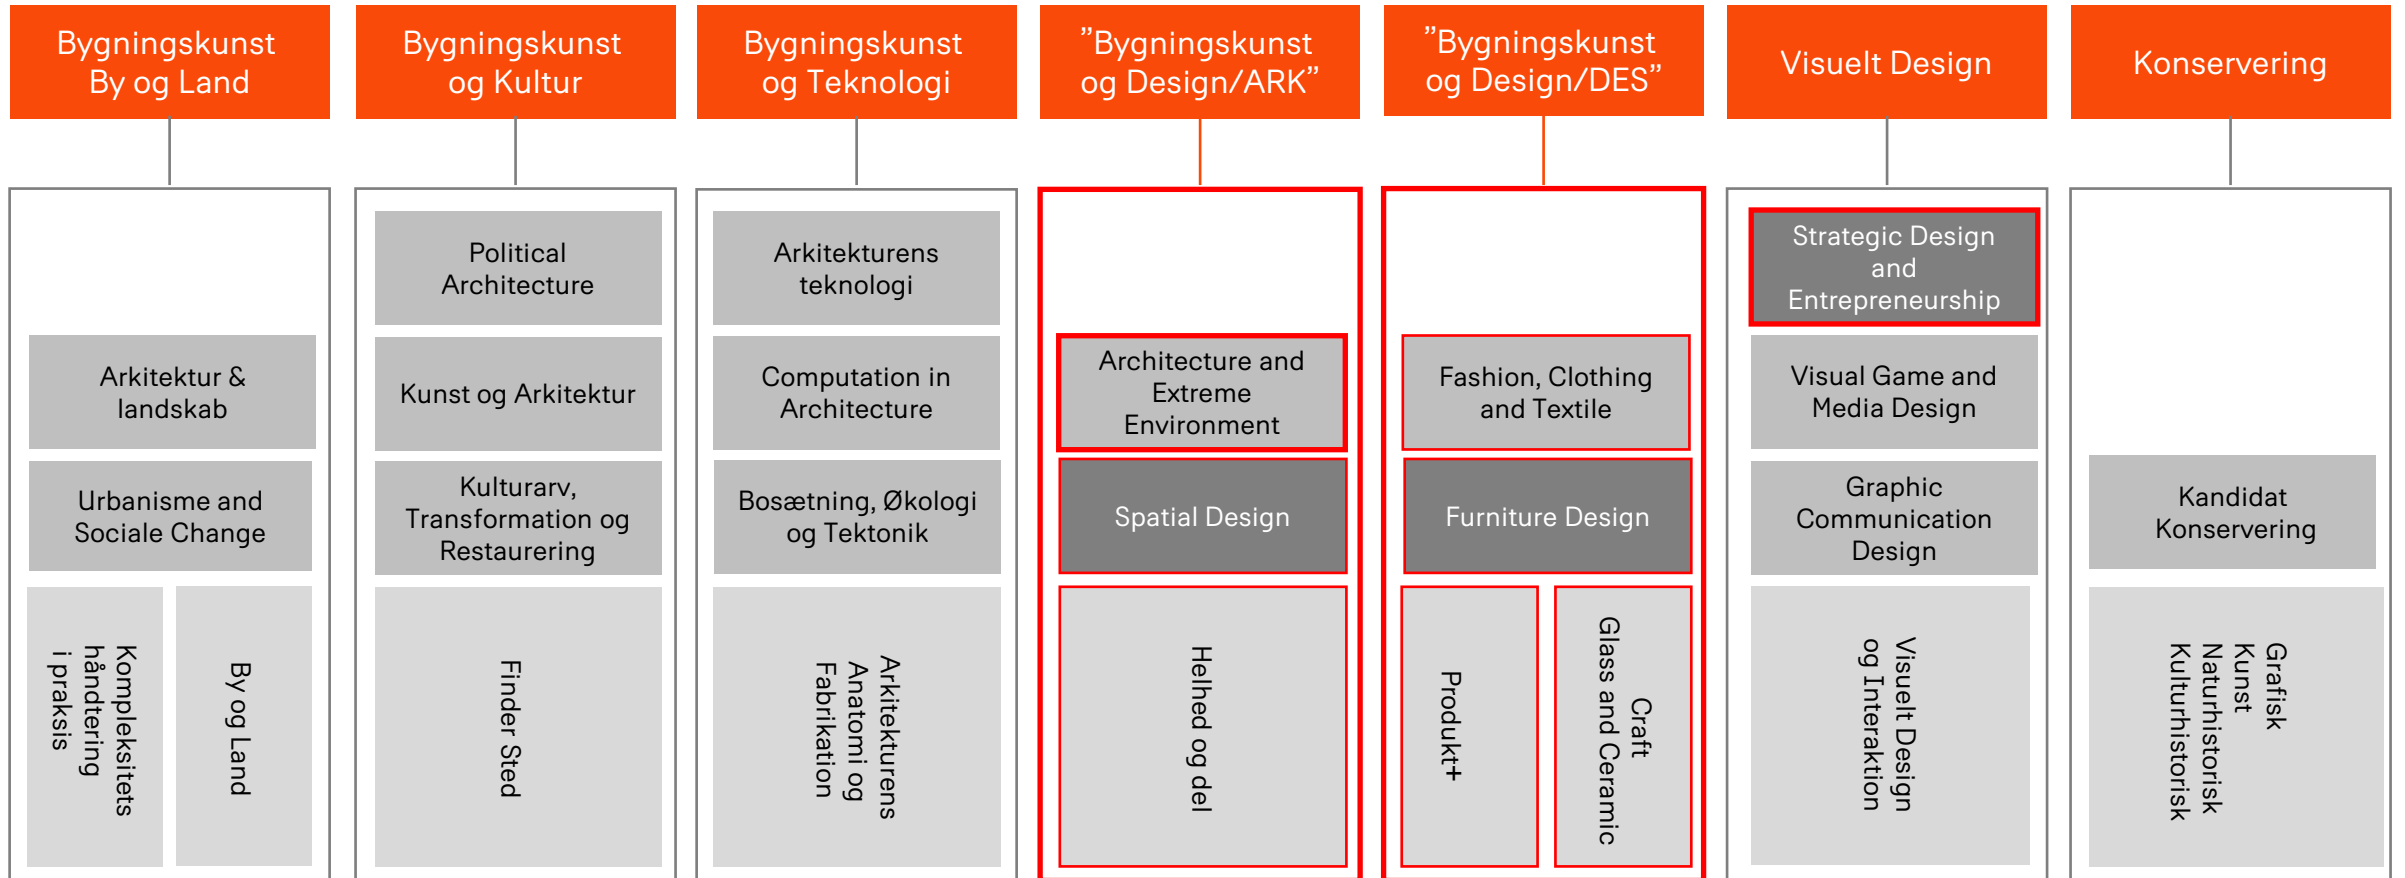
Bygningskunst By og Land

Arkitektur & landskab

Urbanisme and Sociale Change

Kompleksitets håndtering i praksis

By og Land

Bygningskunst og Kultur

Political Architecture

Kunst og Arkitektur

Kulturarv, Transformation og Restaurering

Finder Sted

Bygningskunst og Teknologi

Arkitekturens teknologi

Computation in Architecture

Bosætning, Økologi og Tektonik

Arkitekturens Anatomi og Fabrikation

”Bygningskunst og Design/ARK”

Architecture and Extreme Environment

Spatial Design

Helhed og del

”Bygningskunst og Design/DES”

Fashion, Clothing and Textile

Furniture Design

Produkt+

Craft Glass and Ceramic

Visuelt Design

Strategic Design and Entrepreneurship

Visual Game and Media Design

Graphic Communication Design

Visuelt Design og Interaktion

Konservering

Kandidat Konservering

Grafisk Kunst Naturhistorisk Kulturhistorisk